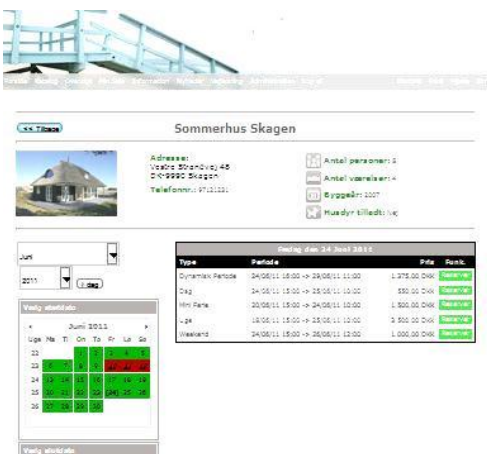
<< Tilbage

Sommerhus Skagen

Adresse:
Vestre Strandvej 48
DK-9990 Skagen
Telefonnr.: 97131131

Antal personer: 6
Antal værelser: 4
Byggeår: 2007
Husdyr tilladt: Nej

Juni
2011
I dag

Vælg startdato

| Uge | Ma | Ti | On | To | Fr | Lø | Sø |
|---|---|---|---|---|---|---|---|
| 22 | | | 1 | 2 | 3 | 4 | 5 |
| 23 | 6 | 7 | 8 | 9 | 10 | 11 | 12 |
| 24 | 13 | 14 | 15 | 16 | 17 | 18 | 19 |
| 25 | 20 | 21 | 22 | 23 | 24 | 25 | 26 |
| 26 | 27 | 28 | 29 | 30 | | | |

Juni 2011

Vælg slutdato

Fredag den 24 Juni 2011

| Type | Periode | Pris | Funk. |
|---|---|---|---|
| Dynamisk Periode | 24/06/11 15:00 -> 29/06/11 10:00 | 1.375,00 DKK | Reserver |
| Dag | 24/06/11 15:00 -> 25/06/11 10:00 | 550,00 DKK | Reserver |
| Mini Ferie | 20/06/11 15:00 -> 24/06/11 10:00 | 1.500,00 DKK | Reserver |
| Uge | 18/06/11 15:00 -> 25/06/11 12:00 | 3.500,00 DKK | Reserver |
| Weekend | 24/06/11 15:00 -> 26/06/11 12:00 | 1.000,00 DKK | Reserver |